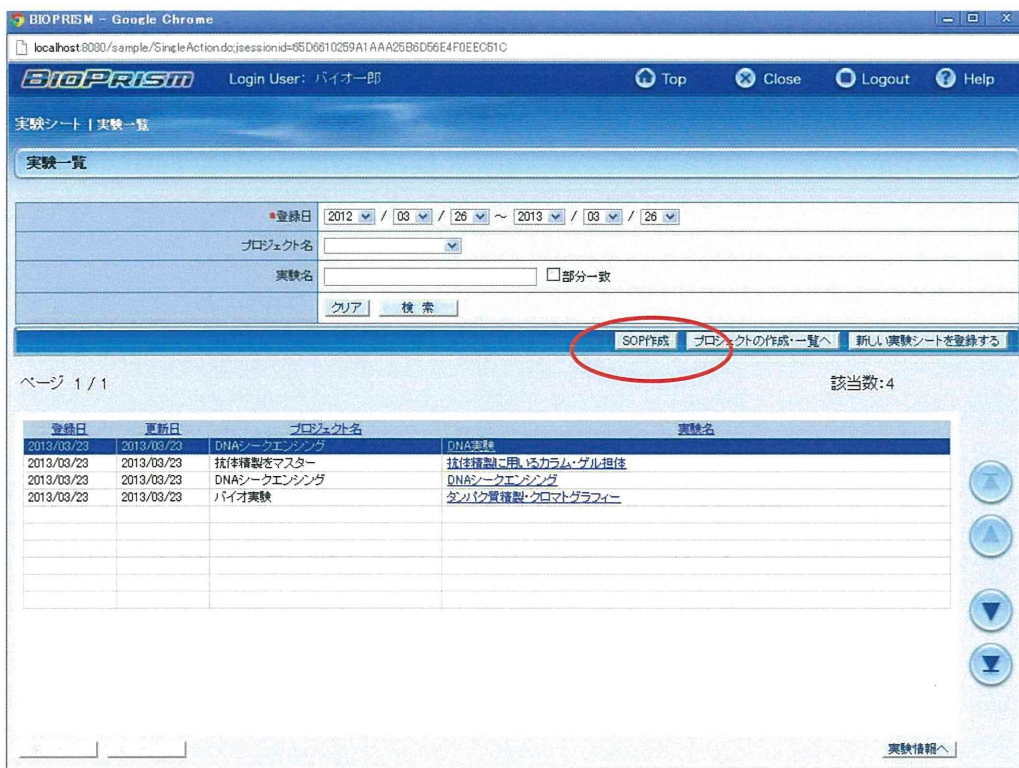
BIOPRISM – Google Chrome

localhost:8080/sample/SingleAction.do;jsessionid=65D6610259A1AAA25B6D56E4F0EEC61C

BIOPRISM Login User: バイオ一郎 Top Close Logout Help

実験シート | 実験一覧

実験一覧

*登録日 2012 / 03 / 26 ~ 2013 / 03 / 26

プロジェクト名

実験名 □部分一致

クリア 検索

SOP作成 プロジェクトの作成・一覧へ 新しい実験シートを登録する

ページ 1 / 1

該当数:4

| 登録日 | 更新日 | プロジェクト名 | 実験名 |
|---|---|---|---|
| 2013/03/23 | 2013/03/23 | DNAシークエンシング | DNA実験 |
| 2013/03/23 | 2013/03/23 | 抗体精製をマスター | 抗体精製に用いるカラム・ゲル担体 |
| 2013/03/23 | 2013/03/23 | DNAシークエンシング | DNAシークエンシング |
| 2013/03/23 | 2013/03/23 | バイオ実験 | タンパク質精製・クロマトグラフィー |

実験情報へ